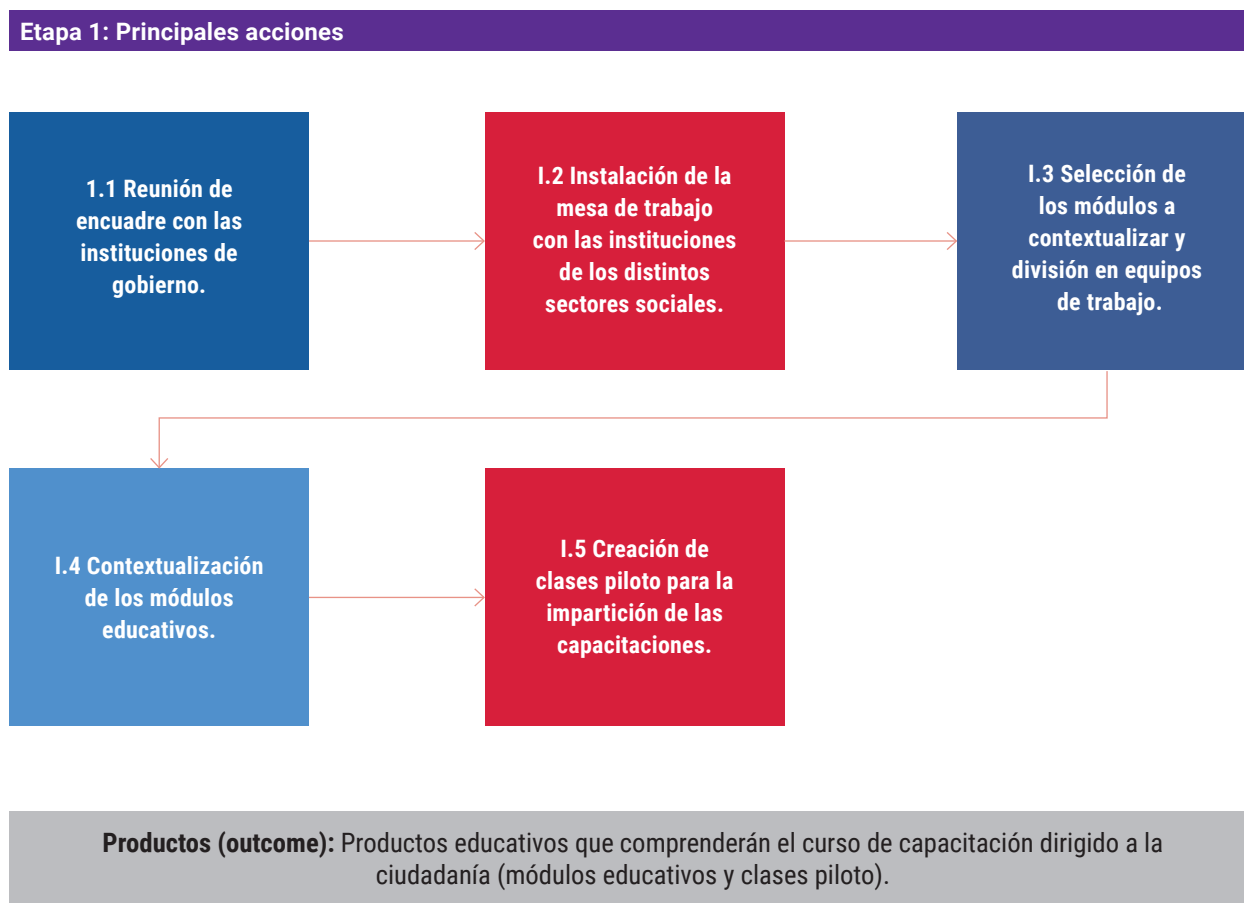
Etapa 1: Principales acciones

1.1 Reunión de encuadre con las instituciones de gobierno.

I.2 Instalación de la mesa de trabajo con las instituciones de los distintos sectores sociales.

I.3 Selección de los módulos a contextualizar y división en equipos de trabajo.

I.4 Contextualización de los módulos educativos.

I.5 Creación de clases piloto para la impartición de las capacitaciones.

**Productos (outcome):** Productos educativos que comprenderán el curso de capacitación dirigido a la ciudadanía (módulos educativos y clases piloto).